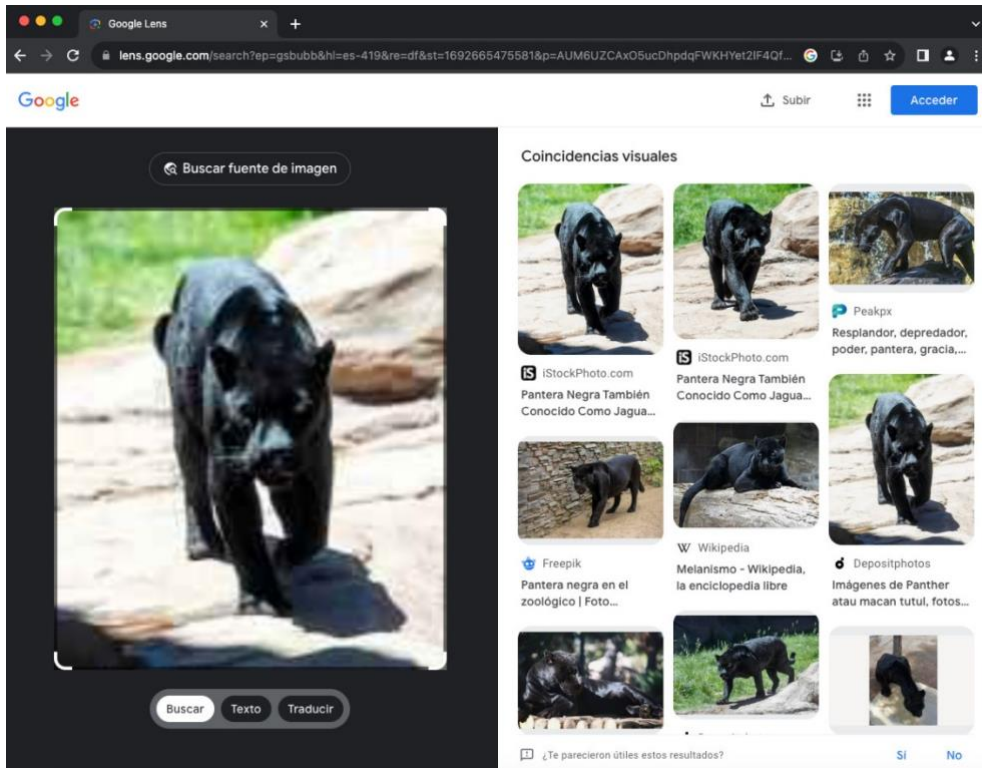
Google Lens

lens.google.com/search?ep=gsbubb&hl=es-419&re=df&st=1692665475581&p=AUM6UZCAxO5ucDhpdqFWKHYet2lF4Qf...

Google

Subir

Acceder

Buscar fuente de imagen

Buscar Texto Traducir

Coincidencias visuales

iStockPhoto.com
Pantera Negra También Conocido Como Jagua...

iStockPhoto.com
Pantera Negra También Conocido Como Jagua...

Peakpx
Resplandor, depredador, poder, pantera, gracia,...

Freepik
Pantera negra en el zoológico | Foto...

Wikipedia
Melanismo - Wikipedia, la enciclopedia libre

Depositphotos
Imágenes de Panther atau macan tutul, fotos...

¿Te parecieron útiles estos resultados?

Sí No